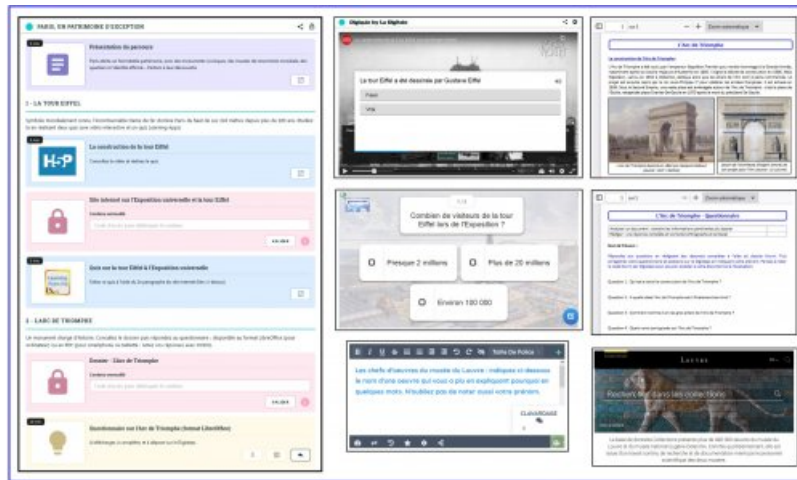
PARIS, UN PATRIMOINE D'EXCEPTION

Présentation du parcours

I - LA TOUR EIFFEL

La construction de la tour Eiffel

Site internet sur l'Exposition universelle et la tour Eiffel

Contenu verrouillé

VALIDER

Quiz sur la tour Eiffel & l'Exposition universelle

II - L'ARC DE TRIOMPHE

Dossier - L'Arc de Triomphe

Contenu verrouillé

VALIDER

Questionnaire sur l'Arc de Triomphe (format LibreOffice)

Déplacez-lez La Déplacée

La tour Eiffel a été dessinée par Gustave Eiffel

Faux

Vrai

L'Arc de Triomphe

L'Arc de Triomphe : Questionnaire

Question 1
Question 2
Question 3
Question 4
Question 5

Combien de visiteurs de la tour Eiffel lors de l'Exposition ?

Presque 2 millions

Plus de 20 millions

Environ 100 000

Taille De Police

Les chefs-d'œuvres du musée du Louvre : indiquez ci-dessous le nom d'une oeuvre qui vous a plu en expliquant pourquoi en quelques mots. N'oubliez pas de noter aussi votre prénom.

ENVOYER

Louvre

Recherchez dans les collections